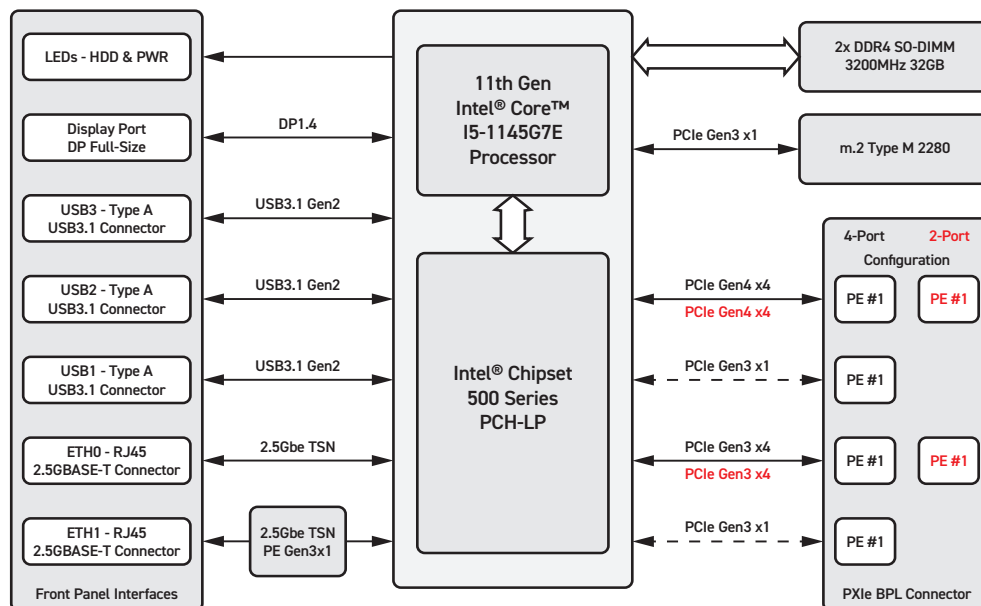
LEDs - HDD & PWR

Display Port
DP Full-Size

USB3 - Type A
USB3.1 Connector

USB2 - Type A
USB3.1 Connector

USB1 - Type A
USB3.1 Connector

ETH0 - RJ45
2.5GBASE-T Connector

ETH1 - RJ45
2.5GBASE-T Connector

Front Panel Interfaces

DP1.4

USB3.1 Gen2

USB3.1 Gen2

USB3.1 Gen2

2.5Gbe TSN

2.5Gbe TSN
PE Gen3x1

11th Gen
Intel® Core™
I5-1145G7E
Processor

Intel® Chipset
500 Series
PCH-LP

2x DDR4 SO-DIMM
3200MHz 32GB

PCIe Gen3 x1

m.2 Type M 2280

4-Port 2-Port
Configuration

PCIe Gen4 x4
PCIe Gen4 x4

PE #1 PE #1

PCIe Gen3 x1

PE #1

PCIe Gen3 x4
PCIe Gen3 x4

PE #1 PE #1

PCIe Gen3 x1

PE #1

PXIe BPL Connector